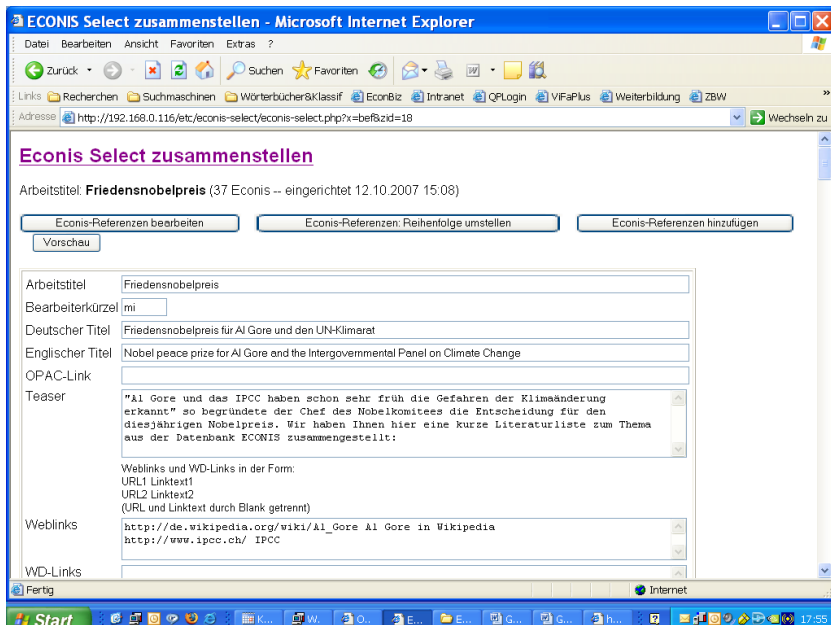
ECONIS Select zusammenstellen - Microsoft Internet Explorer

Datei Bearbeiten Ansicht Favoriten Extras ?

Zurück Suchen Favoriten

Links Recherchen Suchmaschinen Wörterbücher&Klassif EconBiz Intranet QPLogin ViFaPlus Weiterbildung ZBW

Adresse http://192.168.0.116/etc/econis-select/econis-select.php?x=bef&zid=18 Wechseln zu

Econis Select zusammenstellen

Arbeitstitel: **Friedensnobelpreis** (37 Econis -- eingerichtet 12.10.2007 15:08)

Econis-Referenzen bearbeiten Econis-Referenzen: Reihenfolge umstellen Econis-Referenzen hinzufügen

Vorschau

Arbeitstitel Friedensnobelpreis

Bearbeiterkürzel mi

Deutscher Titel Friedensnobelpreis für Al Gore und den UN-Klimarat

Englischer Titel Nobel peace prize for Al Gore and the Intergovernmental Panel on Climate Change

OPAC-Link

Teaser "Al Gore und das IPCC haben schon sehr früh die Gefahren der Klimaänderung erkannt" so begründete der Chef des Nobelkomitees die Entscheidung für den diesjährigen Nobelpreis. Wir haben Ihnen hier eine kurze Literaturliste zum Thema aus der Datenbank ECONIS zusammengestellt:

Weblinks und WD-Links in der Form:
URL1 Linktext1
URL2 Linktext2
(URL und Linktext durch Blank getrennt)

Weblinks http://de.wikipedia.org/wiki/Al_Gore Al Gore in Wikipedia
http://www.ipcc.ch/ IPCC

WD-Links

Fertig Internet

Start K... W. O... E... E... G... G... h... 17:55